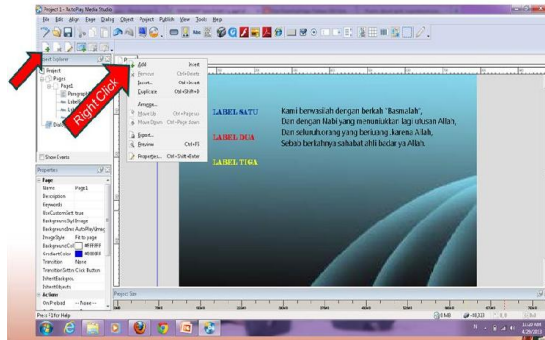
Project 1 - AutoPlay Media Studio

File Edit Align Page Dialog Object Project Publish View Tools Help

Project Explorer

Project
Pages
Page1
Paragraph1
Label1
Label2

Right Click

Add Insert
Remove Ctrl+Delete
Insert... Ctrl+Insert
Duplicate Ctrl+Shift+D
Arrange...
Move Up Ctrl+Page up
Move Down Ctrl+Page down
Export...
Preview Ctrl+F5
Properties... Ctrl+Shift+Enter

Show Events

Properties
Page
Name Page1
Description
Keywords
BkCustomized True
BackgroundStyle
BackgroundImg AutoPlay\Imag
ImageStyle Fit to page
BackgroundColor #FFFFFF
GradientColor #0000FF
Transition None
TransitionSettings Click Button
InheritBackground
InheritObjects
Actions
OnPreload -- None --

LABEL SATU
LABEL DUA
LABEL TIGA

Kami berwasilah dengan berkah 'Basmalah',
Dan dengan Nabi yang menunjukkan lagi utusan Allah,
Dan seluruh orang yang berjuang , karena Allah,
Sebab berlahnya sahabat ahli badar ya Allah.

Project Size

Press F1 for Help

11:48 AM
4/29/2013